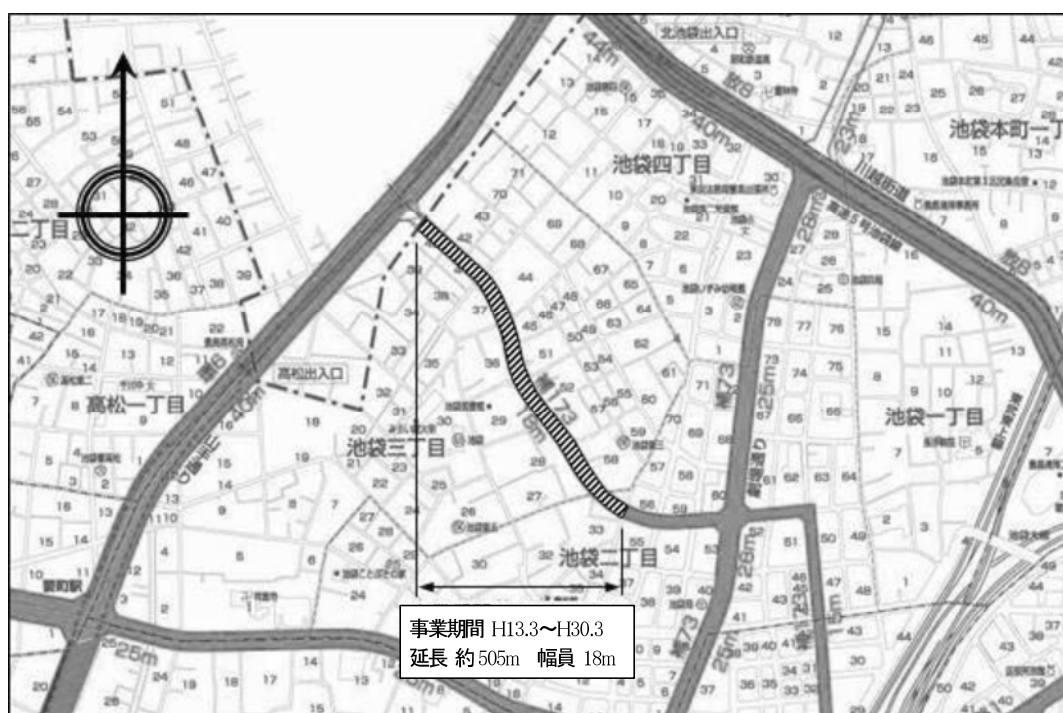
北池袋出入口

池袋四丁目

池袋本町一丁

二丁目

高松出入口

高松一丁目

池袋三丁目

池袋一丁目

池袋二丁目

要町駅

44m

40m

28m

23m

25m

40m

18m

15m

40m

25m

25m

事業期間 H13.3〜H30.3
延長 約505m　幅員 18m